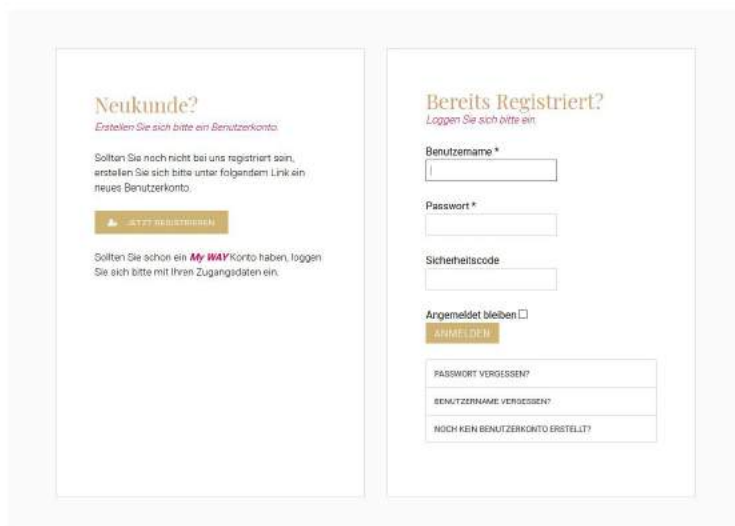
Neukunde?
Erstellen Sie sich bitte ein Benutzerkonto.

Sollten Sie noch nicht bei uns registriert sein, erstellen Sie sich bitte unter folgendem Link ein neues Benutzerkonto.

JETZT REGISTRIEREN

Sollten Sie schon ein My WAY Konto haben, loggen Sie sich bitte mit Ihren Zugangsdaten ein.

Bereits Registriert?
Loggen Sie sich bitte ein.

Benutzername *

Passwort *

Sicherheitscode

Angemeldet bleiben

ANMELDEN

PASSWORT VERGESSEN?

BENUTZERNAME VERGESSEN?

NOCH KEIN BENUTZERKONTO ERSTELLT?